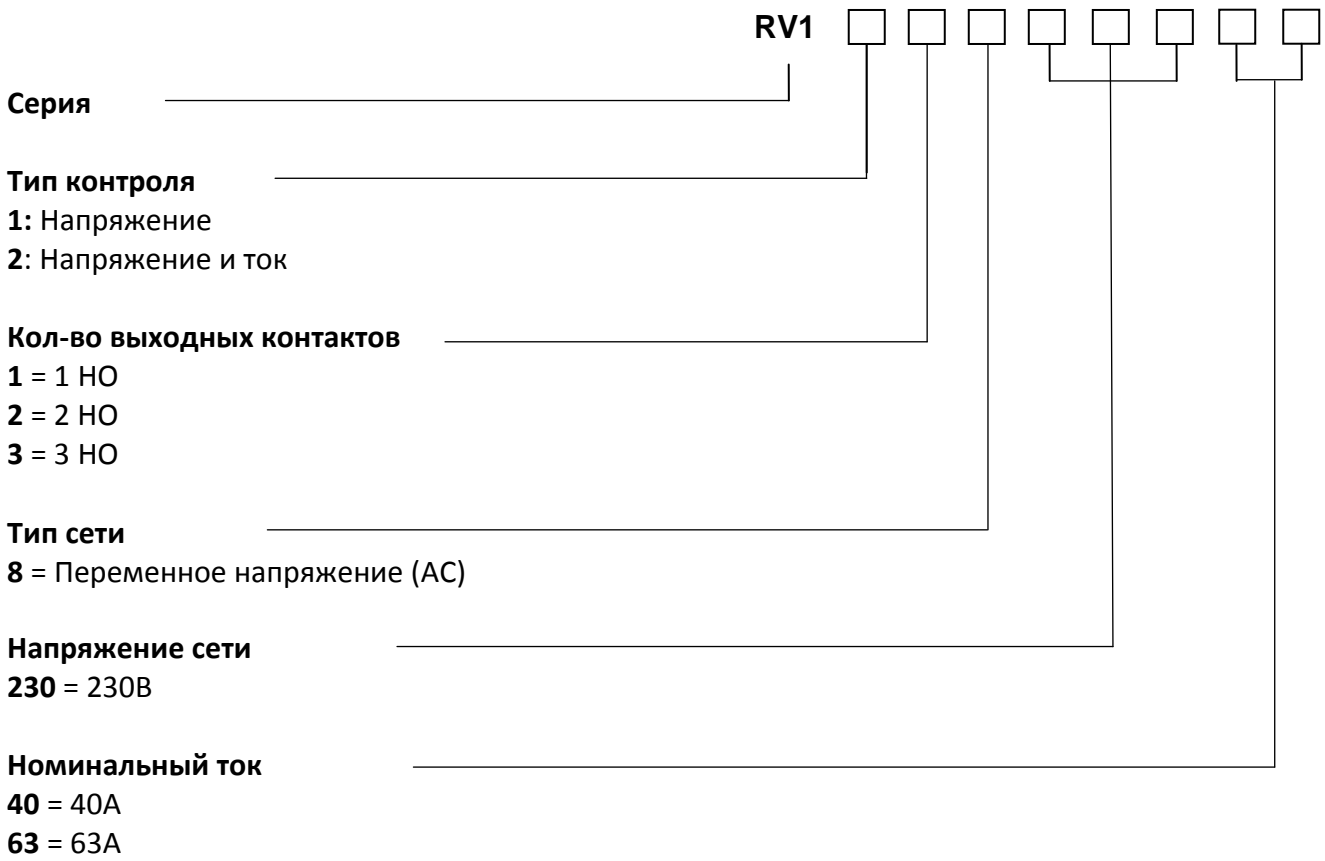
RV1

Серия

Тип контроля
1: Напряжение
2: Напряжение и ток

Кол-во выходных контактов
1 = 1 НО
2 = 2 НО
3 = 3 НО

Тип сети
8 = Переменное напряжение (AC)

Напряжение сети
230 = 230В

Номинальный ток
40 = 40А
63 = 63А